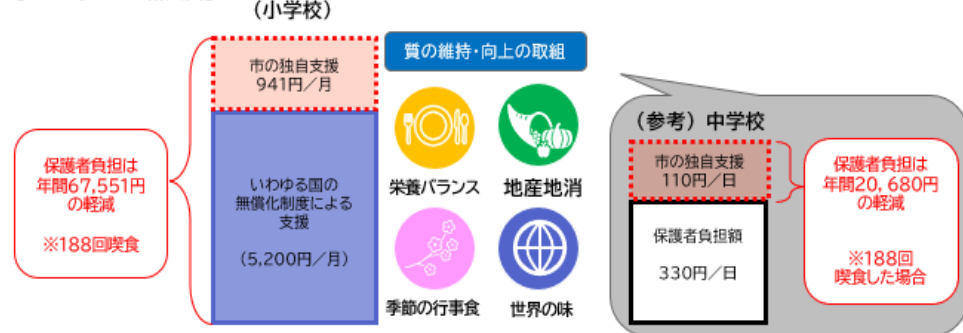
（小学校）

保護者負担は年間67,551円の軽減

※188回喫食

市の独自支援
941円／月

いわゆる国の無償化制度による支援

（5,200円／月）

質の維持・向上の取組

栄養バランス

地産地消

季節の行事食

世界の味

（参考）中学校

市の独自支援
110円／日

保護者負担額

330円／日

保護者負担は年間20，680円の軽減

※188回喫食した場合